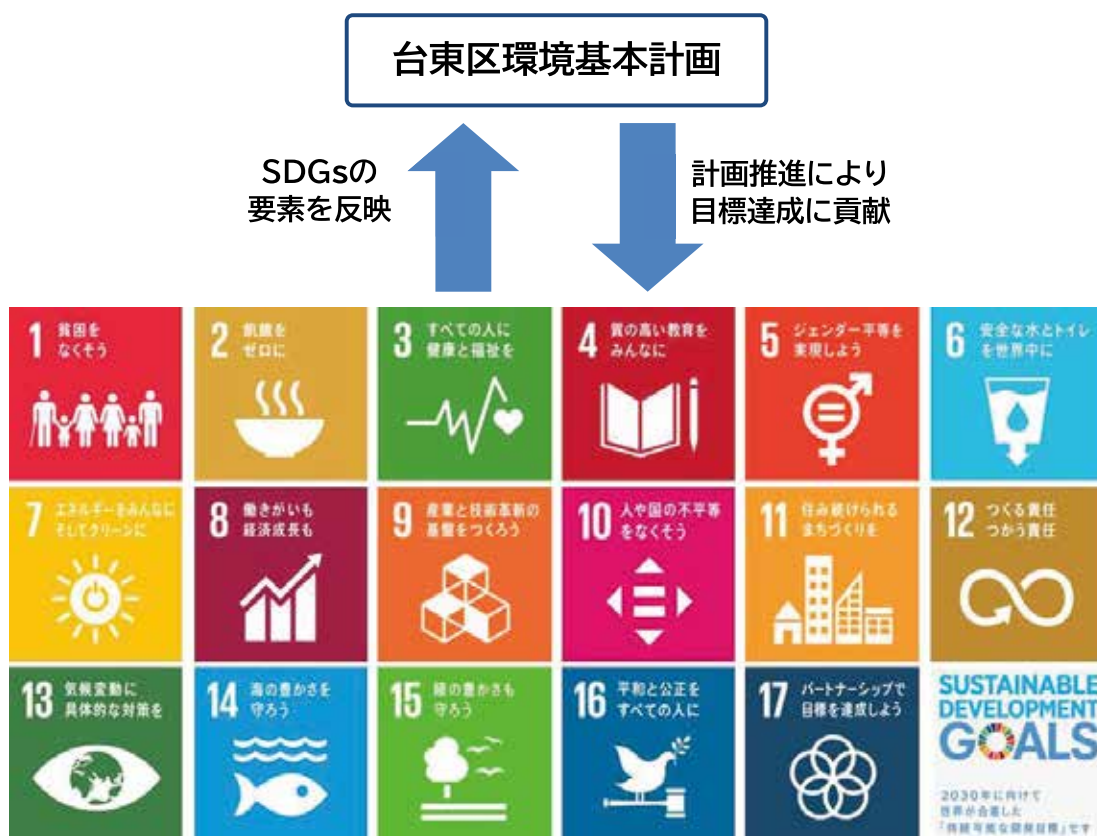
台東区環境基本計画

SDGsの要素を反映

計画推進により目標達成に貢献

1 貧困をなくそう

2 飢餓をゼロに

3 すべての人に健康と福祉を

4 質の高い教育をみんなに

5 ジェンダー平等を実現しよう

6 安全な水とトイレを世界中に

7 エネルギーをみんなに そしてクリーンに

8 働きがいも経済成長も

9 産業と技術革新の基盤をつくろう

10 人や国の不平等をなくそう

11 住み続けられるまちづくりを

12 つくる責任 つかう責任

13 気候変動に具体的な対策を

14 海の豊かさを守ろう

15 陸の豊かさも守ろう

16 平和と公正をすべての人に

17 パートナーシップで目標を達成しよう

SUSTAINABLE DEVELOPMENT GOALS

2030年に向けて世界が合意した「持続可能な開発目標」です